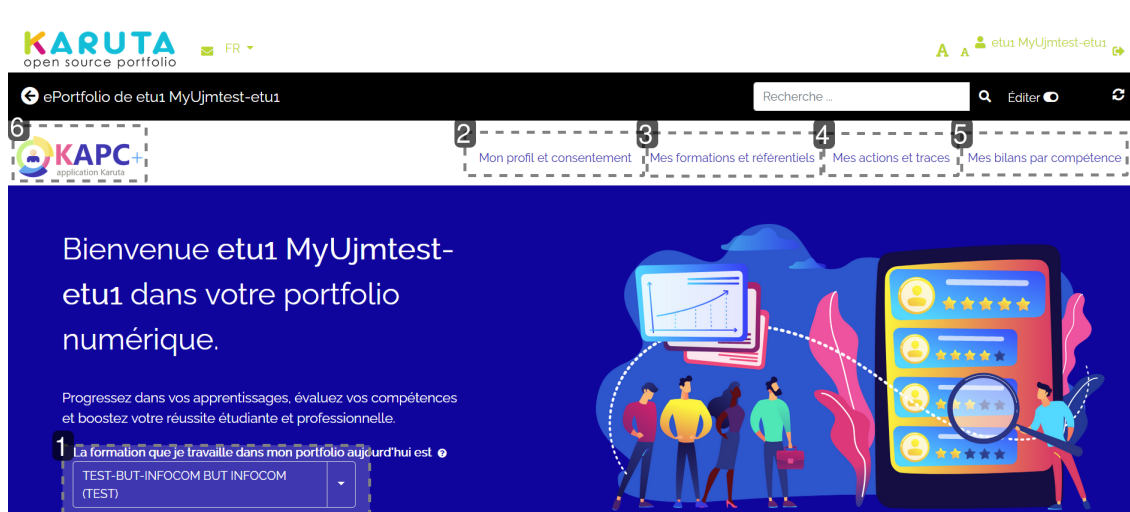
KARUTA
open source portfolio

FR

A A etu1 MyUjmtest-etu1

ePortfolio de etu1 MyUjmtest-etu1

Recherche ...

Éditer

6

KAPC+
application Karuta

2 Mon profil et consentement

3 Mes formations et référentiels

4 Mes actions et traces

5 Mes bilans par compétence

Bienvenue etu1 MyUjmtest-etu1 dans votre portfolio numérique.

Progressez dans vos apprentissages, évaluez vos compétences et boostez votre réussite étudiante et professionnelle.

1 La formation que je travaille dans mon portfolio aujourd'hui est

TEST-BUT-INFOCOM BUT INFOCOM (TEST)